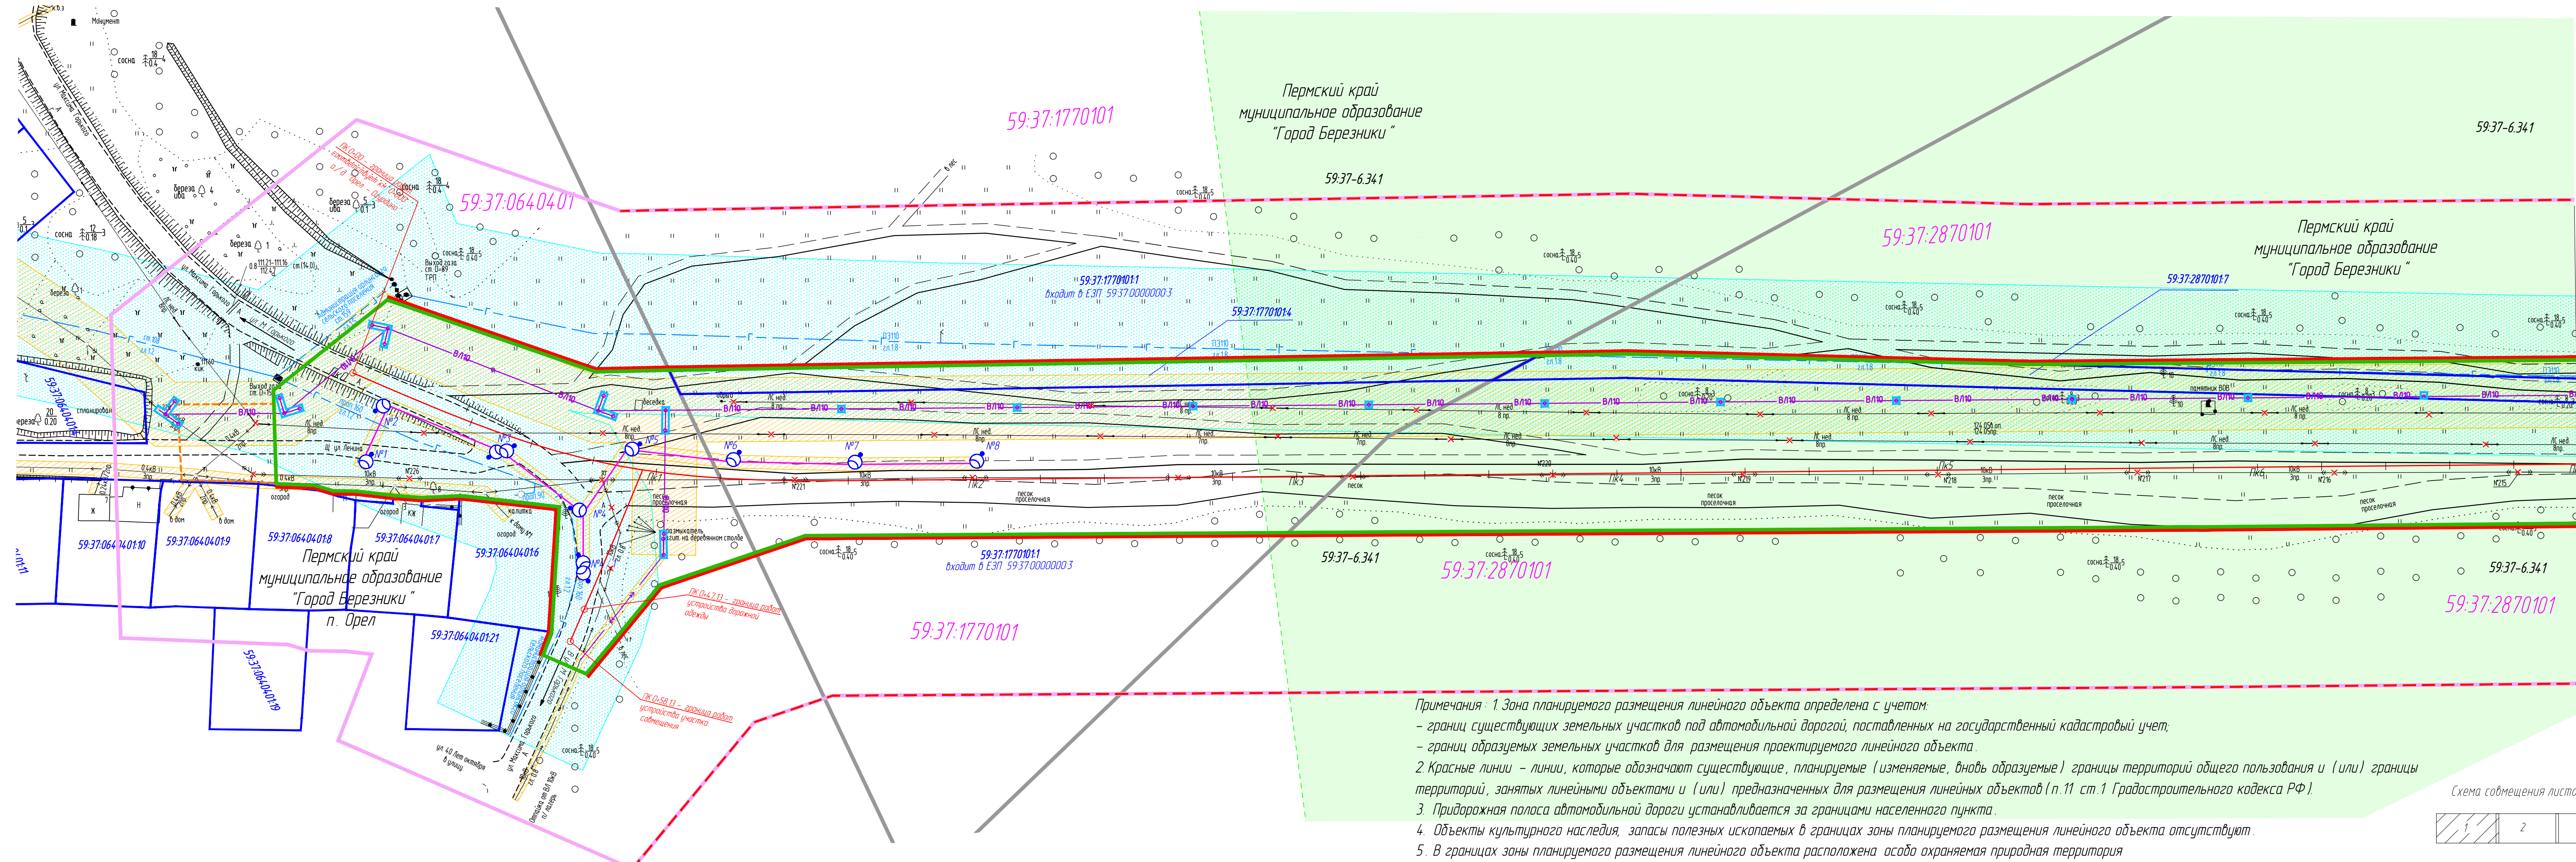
Монумент

сосна

59:37:1770101

Пермский край
муниципальное образование
"Город Березники"

59:37-6.341

59:37:0640401

59:37:2870101

Пермский край
муниципальное образование
"Город Березники"

59:37:2870101:7

59:37:1770101:1
входит в ЕЗП 59:37:0000000:3

59:37:1770101:4

ПК 0+00 – граница устройства совмещения

береза

ВЛ10

№1

№2

№3

№4

№5

№6

№7

№8

ПК1

ПК2

ПК3

ПК4

ПК5

ПК6

песок проселочная

ул. Максима Горького

ул. Ленина

59:37:0640401:10

59:37:0640401:9

59:37:0640401:8

59:37:0640401:7

59:37:0640401:6

59:37:0640401:21

59:37:0640401:19

59:37:0640401:11

Пермский край
муниципальное образование
"Город Березники"
п. Орел

59:37:1770101:1
входит в ЕЗП 59:37:0000000:3

59:37-6.341

59:37:2870101

59:37-6.341

59:37:2870101

ПК 0+47.13 – граница работ устройства дорожной одежды

ПК 0+58.13 – граница работ устройства участка совмещения

ул. 40 Лет октября

59:37:1770101

Примечания : 1. Зона планируемого размещения линейного объекта определена с учетом:
– границ существующих земельных участков под автомобильной дорогой, поставленных на государственный кадастровый учет;
– границ образуемых земельных участков для размещения проектируемого линейного объекта.
2. Красные линии – линии, которые обозначают существующие, планируемые (изменяемые, вновь образуемые) границы территорий общего пользования и (или) границы территорий, занятых линейными объектами и (или) предназначенных для размещения линейных объектов (п.11 ст.1 Градостроительного кодекса РФ).
3. Придорожная полоса автомобильной дороги устанавливается за границами населенного пункта.
4. Объекты культурного наследия, запасы полезных ископаемых в границах зоны планируемого размещения линейного объекта отсутствуют.
5. В границах зоны планируемого размещения линейного объекта расположена особо охраняемая природная территория

Схема совмещения листо

1

2